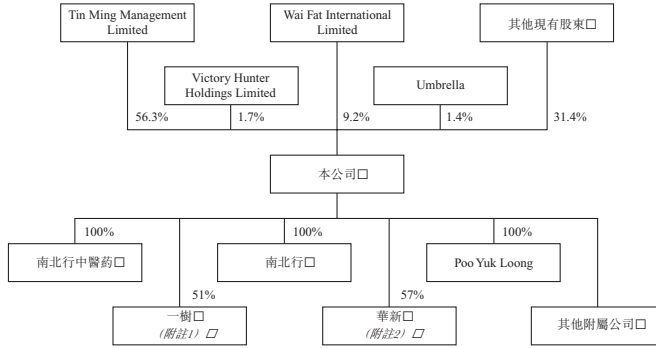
Tin Ming Management Limited

Wai Fat International Limited

其他現有股東□

Victory Hunter Holdings Limited

Umbrella

56.3%

1.7%

9.2%

1.4%

31.4%

本公司□

100%

100%

100%

南北行中醫葯□

南北行□

Poo Yuk Loong

51%

57%

一樹□ (附註1) □

華新□ (附註2) □

其他附屬公司□